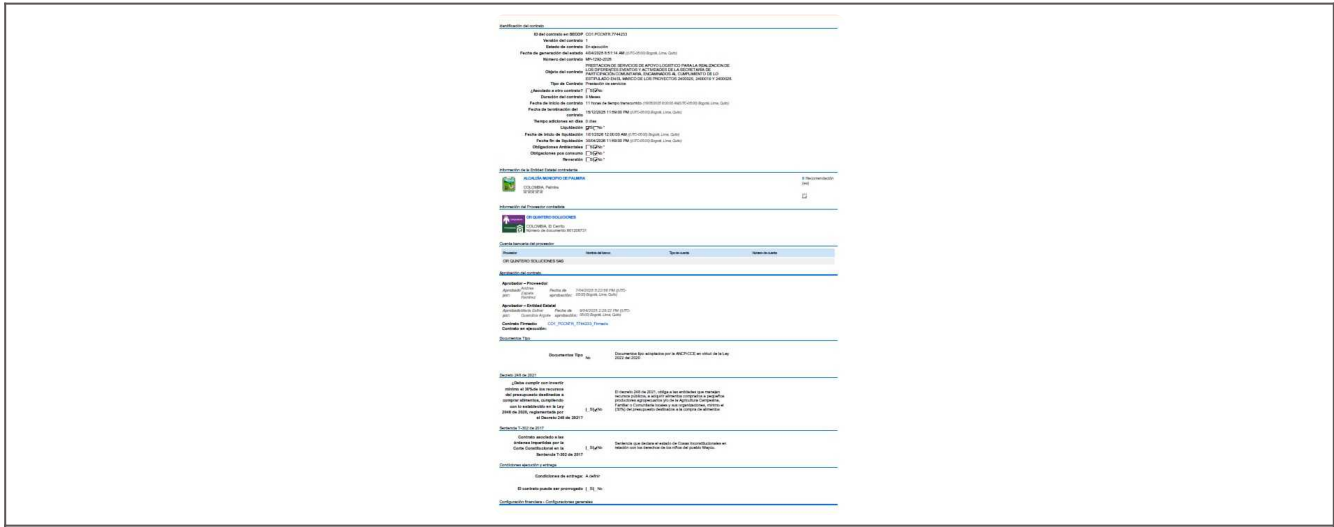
Identificación del contrato

ID del contrato en SECOP CO1.PCCNTR.7744233
Versión del contrato 1
Estado de contrato En ejecución
Fecha de generación del estado 4/04/2025 8:51:14 AM (UTC-05:00) Bogotá, Lima, Quito
Número del contrato MH-1292-2025
Objeto del contrato PRESTACION DE SERVICIOS DE APOYO LOGISTICO PARA LA REALIZACION DE LOS DIFERENTES EVENTOS Y ACTIVIDADES DE LA SECRETARIA DE PARTICIPACION COMUNITARIA, ENCAMINADOS AL CUMPLIMIENTO DE LO ESTIPULADO EN EL MARCO DE LOS PROYECTOS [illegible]
Tipo de Contrato Prestación de servicios
¿Atendiendo a otro contrato? Sí No
Duración del contrato 9 Meses
Fecha de inicio de contrato 11 horas de tiempo transcurrido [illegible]
Fecha de terminación del contrato 15/12/2025 11:59:00 PM (UTC-05:00) Bogotá, Lima, Quito
Tiempo adiciones en días 0 días
Liquidación Sí No
Fecha de inicio de liquidación 16/12/2025 12:00:00 AM (UTC-05:00) Bogotá, Lima, Quito
Fecha fin de liquidación 30/04/2026 11:49:00 PM (UTC-05:00) Bogotá, Lima, Quito
Obligaciones ambientales Sí No
Obligaciones pos consumo Sí No
Reversión Sí No

Información de la Entidad Estatal contratante

ALCALDIA MUNICIPIO DE PALMIRA
COLOMBIA, Palmira
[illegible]
0 Recomendación (es)

Información del Proveedor contratado

DR QUINTERO SOLUCIONES
COLOMBIA, El Cerrito
Número de documento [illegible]

Cuenta bancaria del proveedor

| Proveedor | Nombre del banco | Tipo de cuenta | Número de cuenta |
|---|---|---|---|
| DR QUINTERO SOLUCIONES SAS | | | |

Aprobación del contrato

Aprobador -- Proveedor
Aprobador por: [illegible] Fecha de aprobación: 7/04/2025 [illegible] PM (UTC-05:00) Bogotá, Lima, Quito
Aprobador -- Entidad Estatal
Aprobador por: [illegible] Fecha de aprobación: 8/04/2025 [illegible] PM (UTC-05:00) Bogotá, Lima, Quito
Contrato Firmado CO1_PCCNTR_7744233_Firmado
Contrato en ejecución:

Documentos Tipo

Documentos Tipo No Documentos tipo adoptados por la ANCPCCE en virtud de la Ley 2022 del 2020

Decreto 248 de 2021

¿Debe cumplir con invertir mínimo el 30% de los recursos del presupuesto destinados a comprar alimentos, cumpliendo con lo establecido en la Ley 2046 de 2020, reglamentada por el Decreto 248 de 2021? Sí No
El Decreto 248 de 2021, obliga a las entidades que manejan recursos públicos, a adquirir alimentos comprados a pequeños productores agropecuarios y/o de la Agricultura Campesina, Familiar y Comunitaria locales y sus organizaciones, mínimo el (30%) del presupuesto destinado a la compra de alimentos

Sentencia T-302 de 2017

Contrato asociado a las órdenes impartidas por la Corte Constitucional en la Sentencia T-302 de 2017 Sí No
Sentencia que declara el estado de Cosas Inconstitucionales en relación con los derechos de los niños del pueblo Wayúu.

Condiciones ejecución y entrega

Condiciones de entrega: A convenir
El contrato puede ser prorrogado Sí No

Configuración financiera - Configuraciones generales